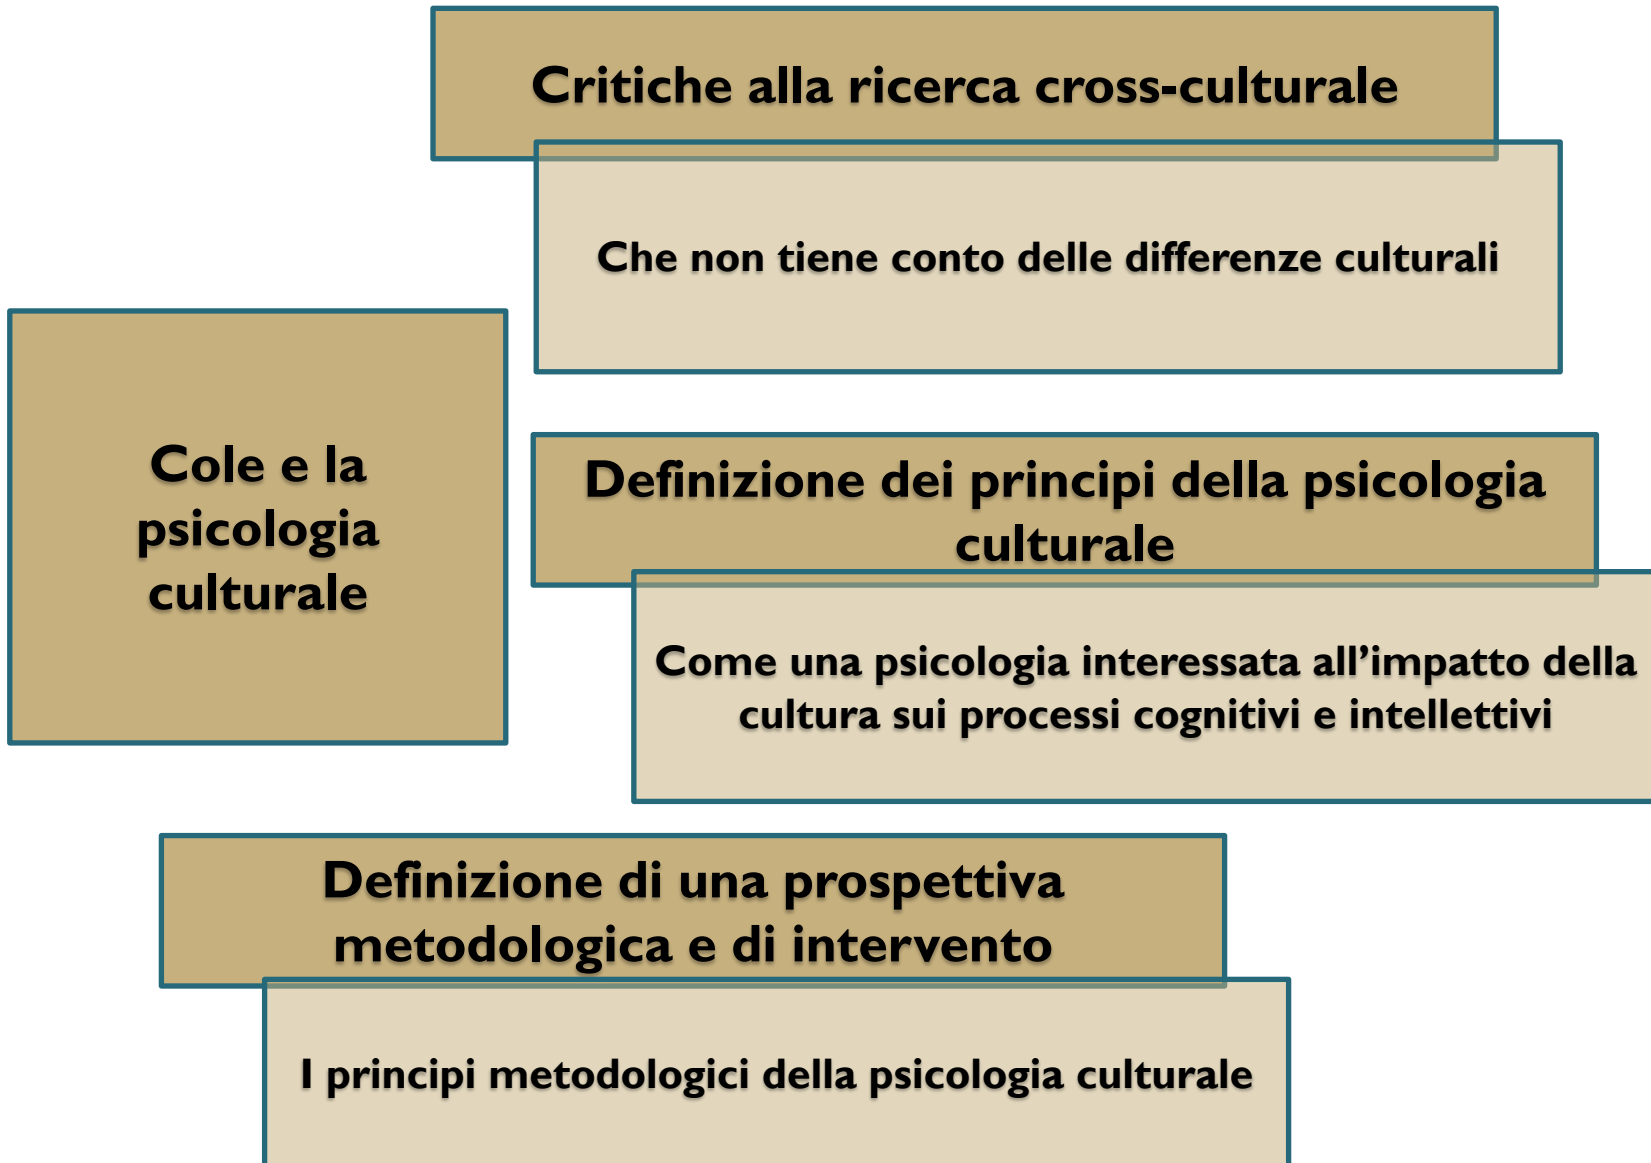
Critiche alla ricerca cross-culturale

Che non tiene conto delle differenze culturali

Cole e la psicologia culturale

Definizione dei principi della psicologia culturale

Come una psicologia interessata all’impatto della cultura sui processi cognitivi e intellettivi

Definizione di una prospettiva metodologica e di intervento

I principi metodologici della psicologia culturale